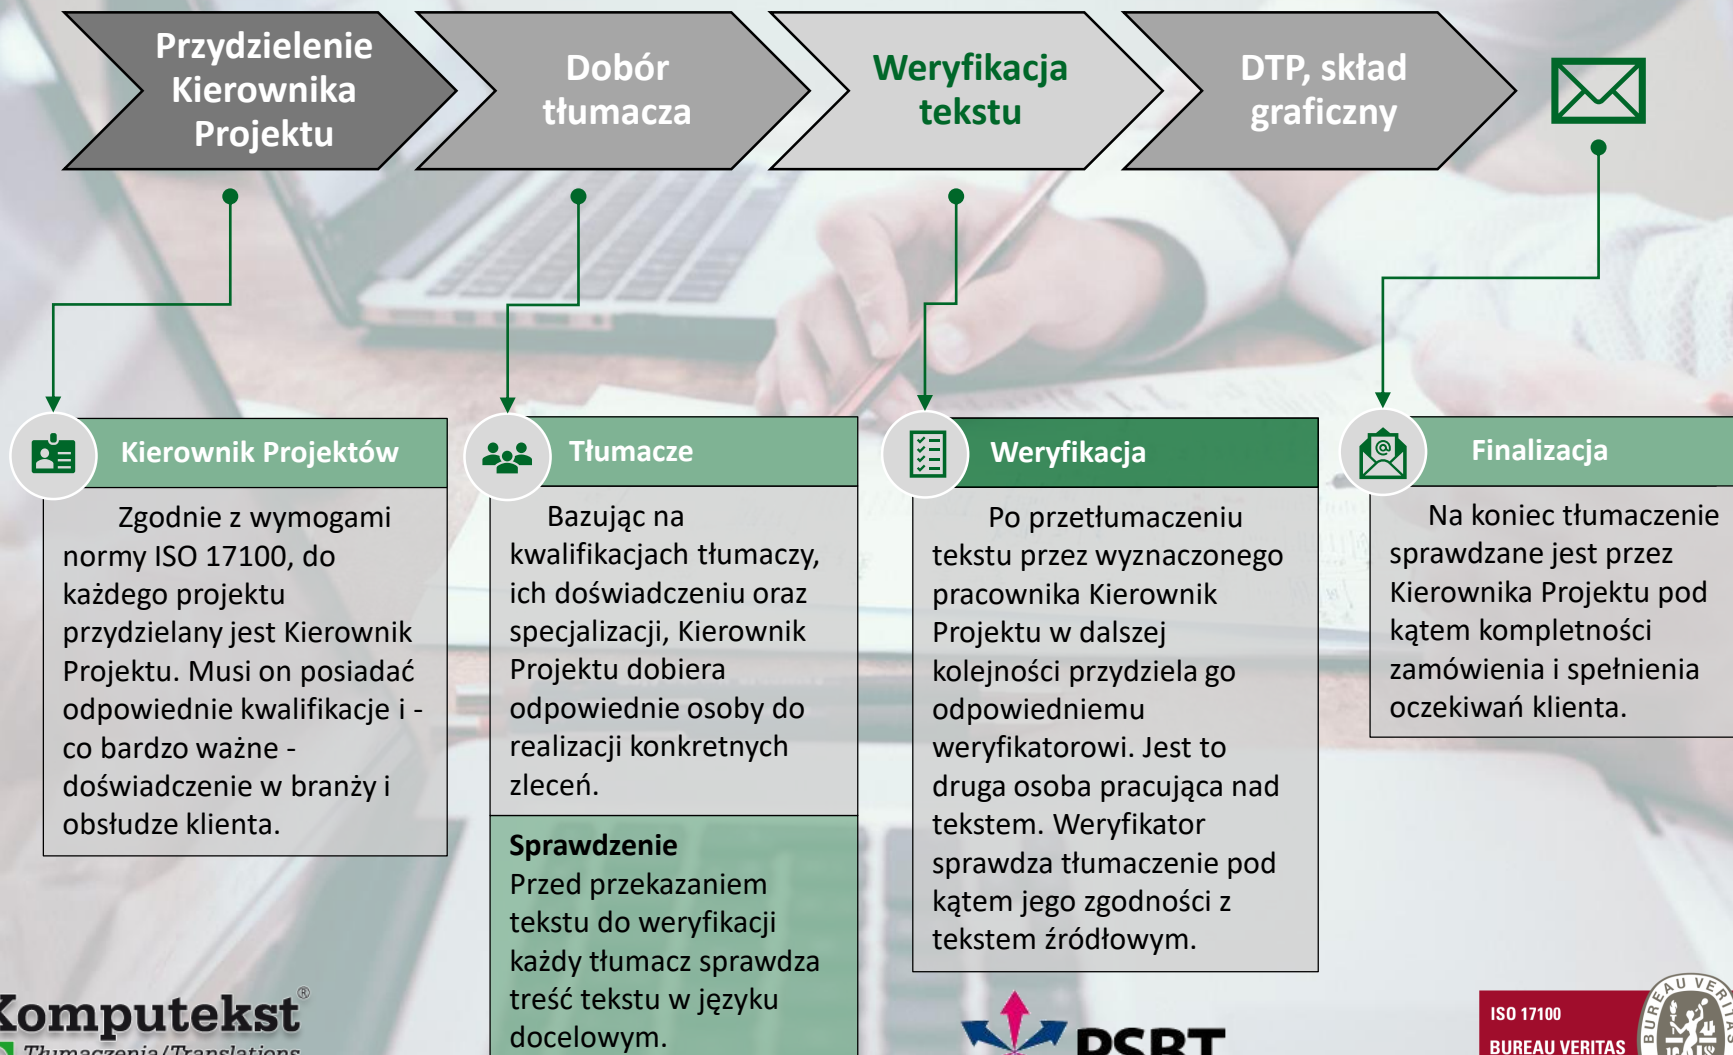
Przydzielenie Kierownika Projektu

Dobór tłumacza

Weryfikacja tekstu

DTP, skład graficzny

Kierownik Projektów

Zgodnie z wymogami normy ISO 17100, do każdego projektu przydzielany jest Kierownik Projektu. Musi on posiadać odpowiednie kwalifikacje i - co bardzo ważne - doświadczenie w branży i obsłudze klienta.

Tłumacze

Bazując na kwalifikacjach tłumaczy, ich doświadczeniu oraz specjalizacji, Kierownik Projektu dobiera odpowiednie osoby do realizacji konkretnych zleceń.

Sprawdzenie
Przed przekazaniem tekstu do weryfikacji każdy tłumacz sprawdza treść tekstu w języku docelowym.

Weryfikacja

Po przetłumaczeniu tekstu przez wyznaczonego pracownika Kierownik Projektu w dalszej kolejności przydziela go odpowiedniemu weryfikatorowi. Jest to druga osoba pracująca nad tekstem. Weryfikator sprawdza tłumaczenie pod kątem jego zgodności z tekstem źródłowym.

Finalizacja

Na koniec tłumaczenie sprawdzane jest przez Kierownika Projektu pod kątem kompletności zamówienia i spełnienia oczekiwań klienta.

Komputekst®
Tłumaczenia/Translations

PSBT

ISO 17100
BUREAU VERITAS